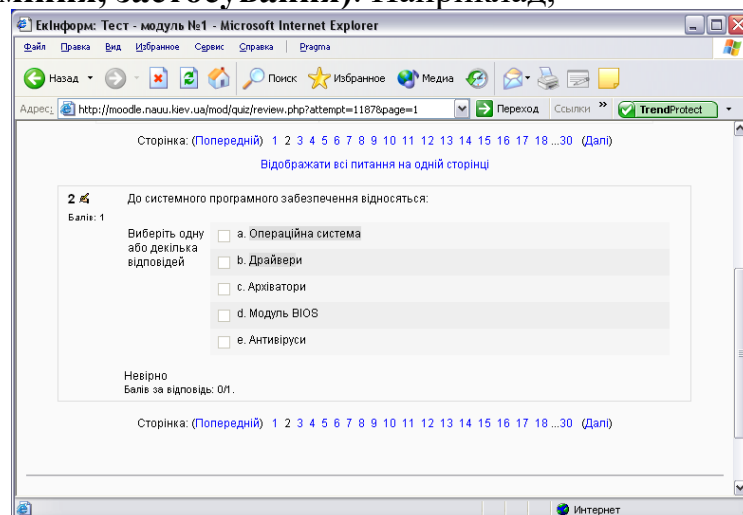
Екінформ: Тест - модуль №1 - Microsoft Internet Explorer

Файл Правка Вид Избранное Сервис Справка Pragma

Назад Поиск Избранное Медиа

Адрес: http://moodle.nauu.kiev.ua/mod/quiz/review.php?attempt=1187&page=1 Переход Ссылки TrendProtect

Сторінка: (Попередній) 1 2 3 4 5 6 7 8 9 10 11 12 13 14 15 16 17 18 ...30 (Далі)

Відображати всі питання на одній сторінці

2
Балів: 1

До системного програмного забезпечення відносяться:

Виберіть одну або декілька відповідей

a. Операційна система
b. Драйвери
c. Архіватори
d. Модуль BIOS
e. Антивіруси

Невірно
Балів за відповідь: 0/1.

Сторінка: (Попередній) 1 2 3 4 5 6 7 8 9 10 11 12 13 14 15 16 17 18 ...30 (Далі)

Интернет